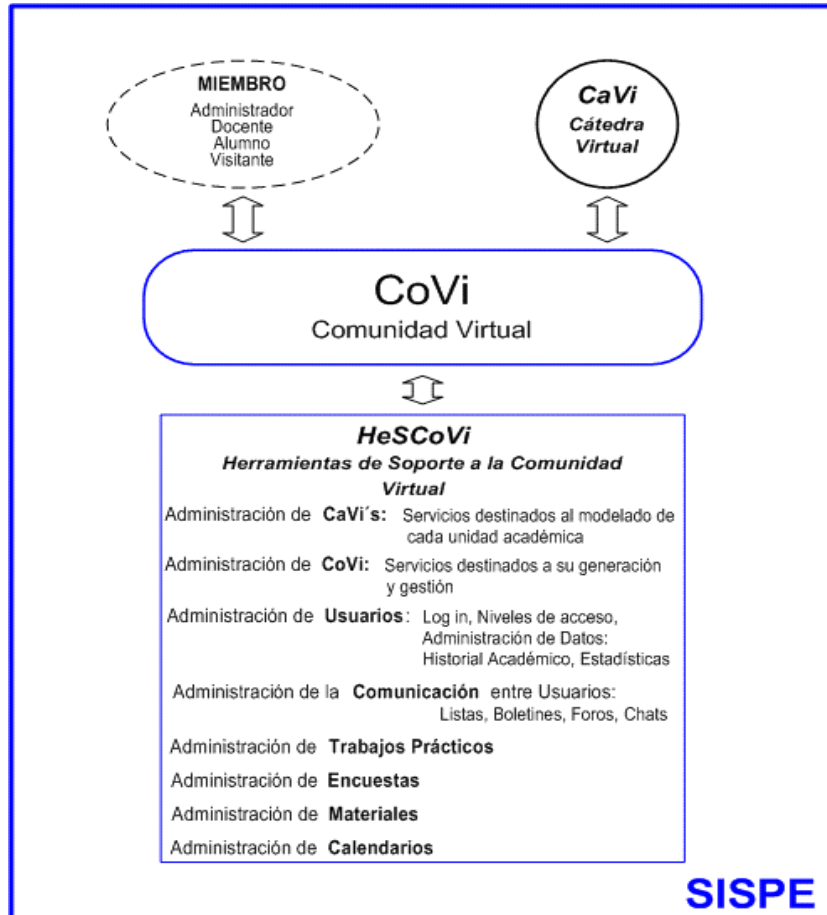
MIEMBRO
Administrador
Docente
Alumno
Visitante

CaVi
Cátedra Virtual

CoVi
Comunidad Virtual

HeSCoVi
Herramientas de Soporte a la Comunidad Virtual

Administración de CaVi´s: Servicios destinados al modelado de cada unidad académica

Administración de CoVi: Servicios destinados a su generación y gestión

Administración de Usuarios: Log in, Niveles de acceso, Administración de Datos: Historial Académico, Estadísticas

Administración de la Comunicación entre Usuarios: Listas, Boletines, Foros, Chats

Administración de Trabajos Prácticos

Administración de Encuestas

Administración de Materiales

Administración de Calendarios

SISPE